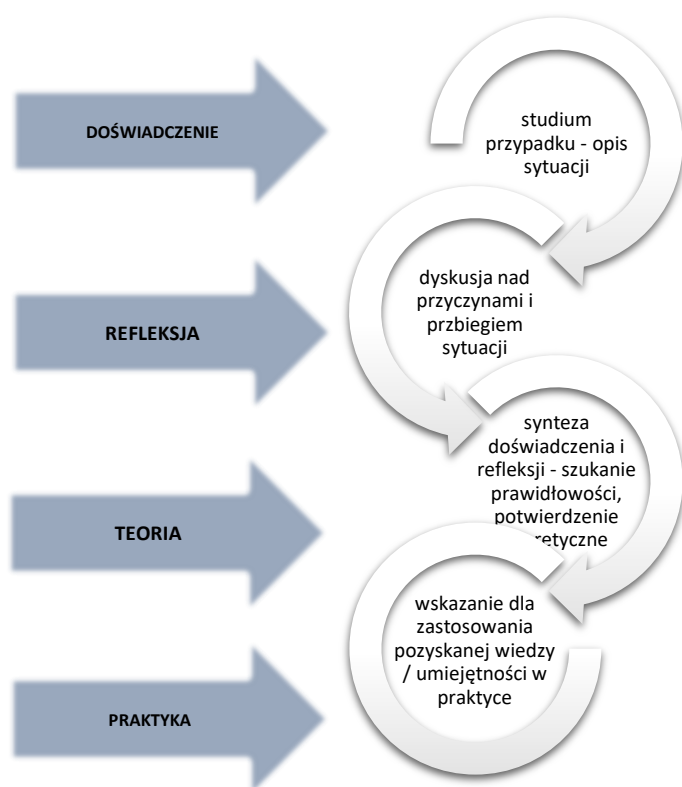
DOŚWIADCZENIE

studium przypadku - opis sytuacji

REFLEKSJA

dyskusja nad przyczynami i przbiegiem sytuacji

TEORIA

synteza doświadczenia i refleksji - szukanie prawidłowości, potwierdzenie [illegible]retyczne

PRAKTYKA

wskazanie dla zastosowania pozyskanej wiedzy / umiejętności w praktyce